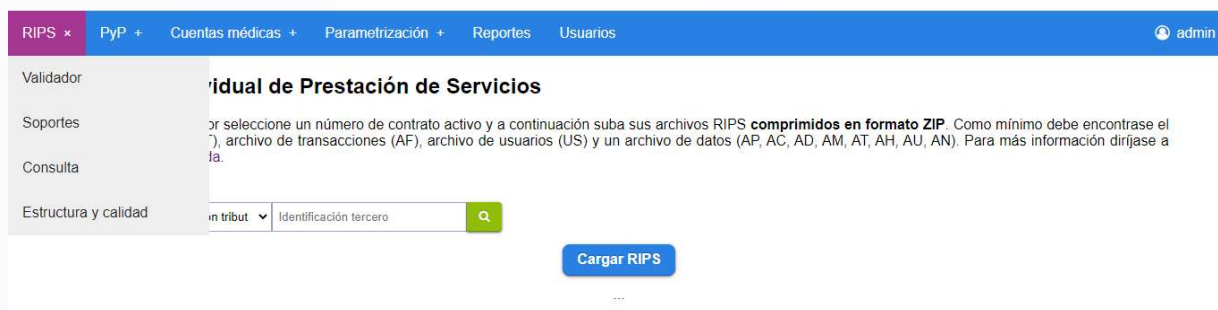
RIPS × PyP + Cuentas médicas + Parametrización + Reportes Usuarios admin

Validador

Soportes

Consulta

Estructura y calidad

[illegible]vidual de Prestación de Servicios

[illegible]or seleccione un número de contrato activo y a continuación suba sus archivos RIPS **comprimidos en formato ZIP**. Como mínimo debe encontrase el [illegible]), archivo de transacciones (AF), archivo de usuarios (US) y un archivo de datos (AP, AC, AD, AM, AT, AH, AU, AN). Para más información diríjase a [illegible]da.

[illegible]n tribut Identificación tercero

Cargar RIPS

...